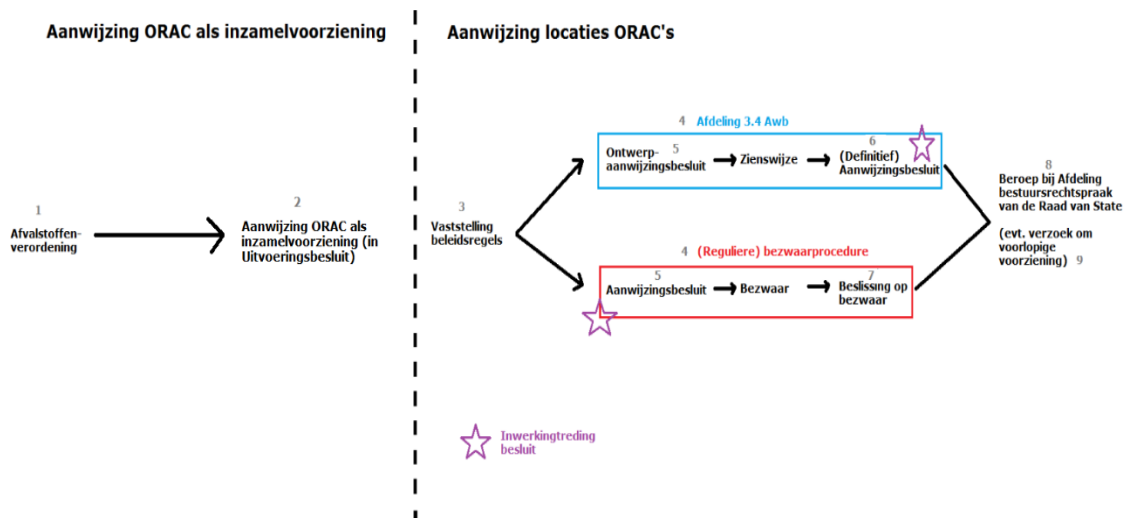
Aanwijzing ORAC als inzamelvoorziening

Aanwijzing locaties ORAC's

1
Afvalstoffenverordening

2
Aanwijzing ORAC als inzamelvoorziening (in Uitvoeringsbesluit)

3
Vaststelling beleidsregels

4 Afdeling 3.4 Awb

Ontwerp-aanwijzingsbesluit 5

Zienswijze

6
(Definitief) Aanwijzingsbesluit

4 (Reguliere) bezwaarprocedure

5
Aanwijzingsbesluit

Bezwaar

7
Beslissing op bezwaar

8
Beroep bij Afdeling bestuursrechtspraak van de Raad van State

(evt. verzoek om voorlopige voorziening) 9

Inwerkingtreding besluit